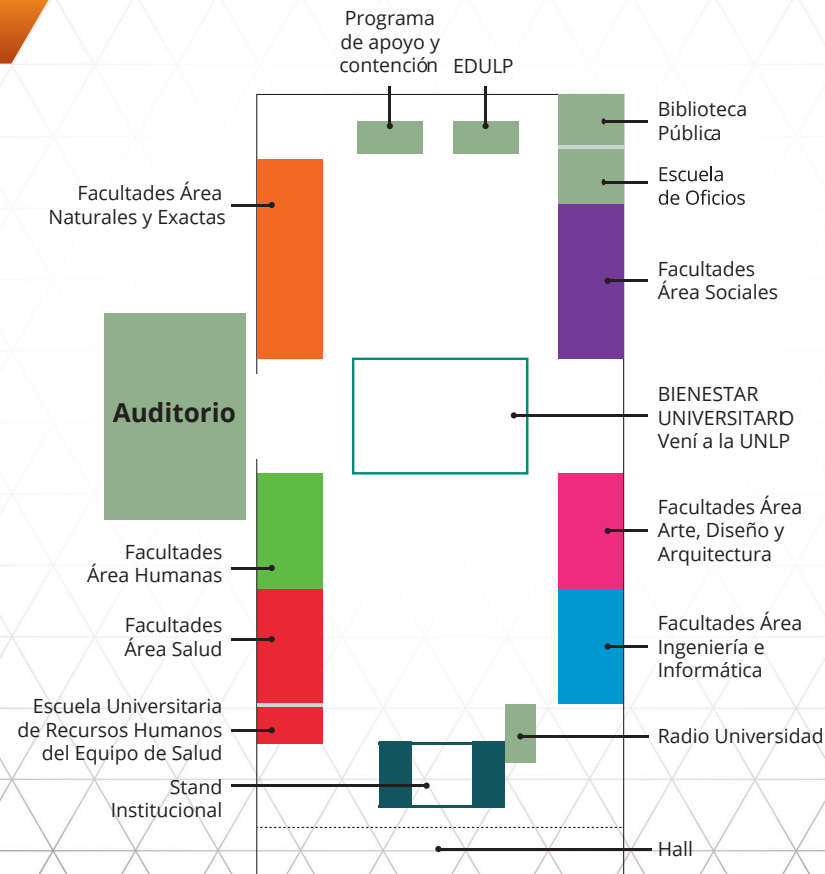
Programa de apoyo y contención

EDULP

Biblioteca Pública

Escuela de Oficios

Facultades Área Naturales y Exactas

Facultades Área Sociales

Auditorio

BIENESTAR UNIVERSITARIO Vení a la UNLP

Facultades Área Arte, Diseño y Arquitectura

Facultades Área Humanas

Facultades Área Salud

Facultades Área Ingeniería e Informática

Escuela Universitaria de Recursos Humanos del Equipo de Salud

Radio Universidad

Stand Institucional

Hall